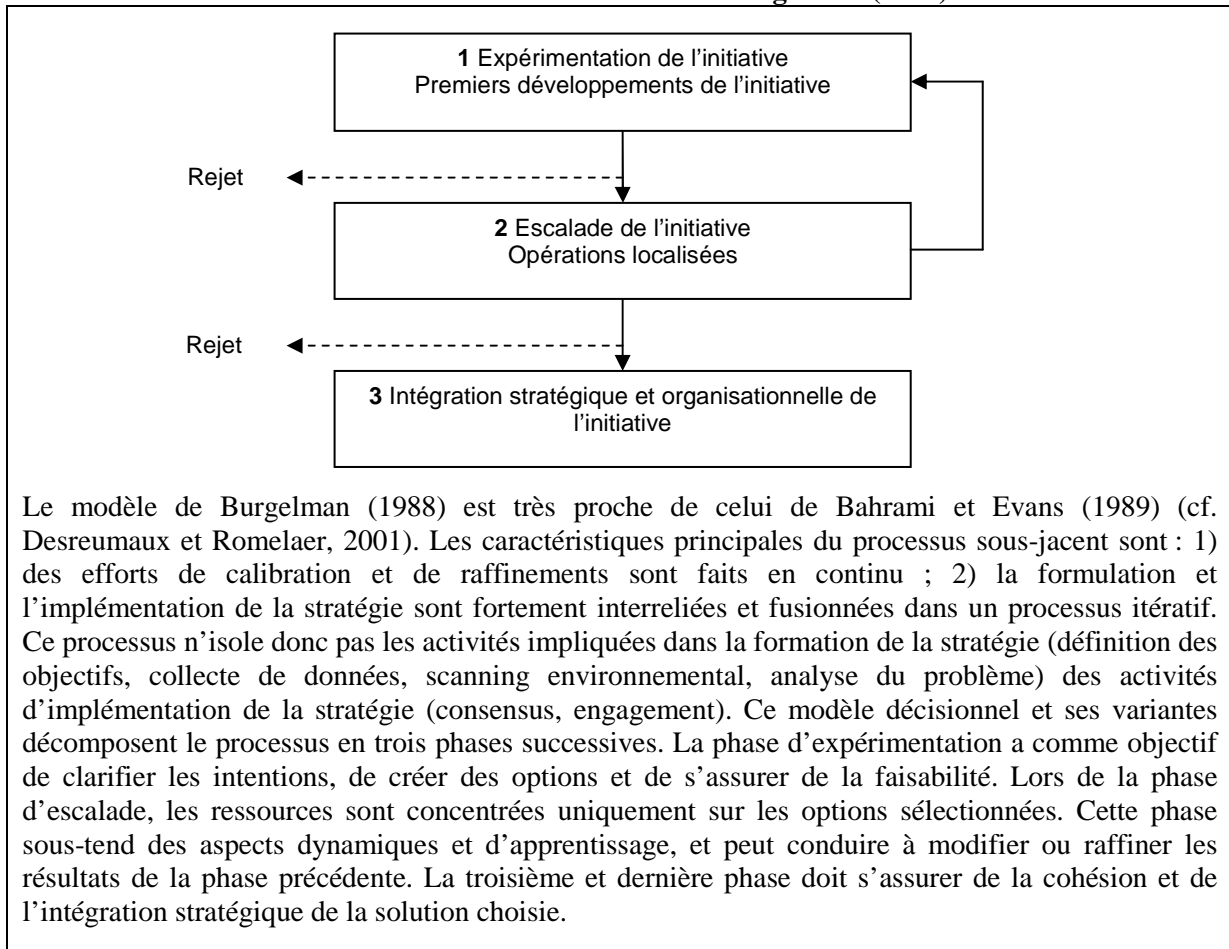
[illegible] (1988)

**1** Expérimentation de l'initiative
Premiers développements de l'initiative

Rejet

**2** Escalade de l'initiative
Opérations localisées

Rejet

**3** Intégration stratégique et organisationnelle de l'initiative

Le modèle de Burgelman (1988) est très proche de celui de Bahrami et Evans (1989) (cf. Desreumaux et Romelaer, 2001). Les caractéristiques principales du processus sous-jacent sont : 1) des efforts de calibration et de raffinements sont faits en continu ; 2) la formulation et l'implémentation de la stratégie sont fortement interreliées et fusionnées dans un processus itératif. Ce processus n'isole donc pas les activités impliquées dans la formation de la stratégie (définition des objectifs, collecte de données, scanning environnemental, analyse du problème) des activités d'implémentation de la stratégie (consensus, engagement). Ce modèle décisionnel et ses variantes décomposent le processus en trois phases successives. La phase d'expérimentation a comme objectif de clarifier les intentions, de créer des options et de s'assurer de la faisabilité. Lors de la phase d'escalade, les ressources sont concentrées uniquement sur les options sélectionnées. Cette phase sous-tend des aspects dynamiques et d'apprentissage, et peut conduire à modifier ou raffiner les résultats de la phase précédente. La troisième et dernière phase doit s'assurer de la cohésion et de l'intégration stratégique de la solution choisie.